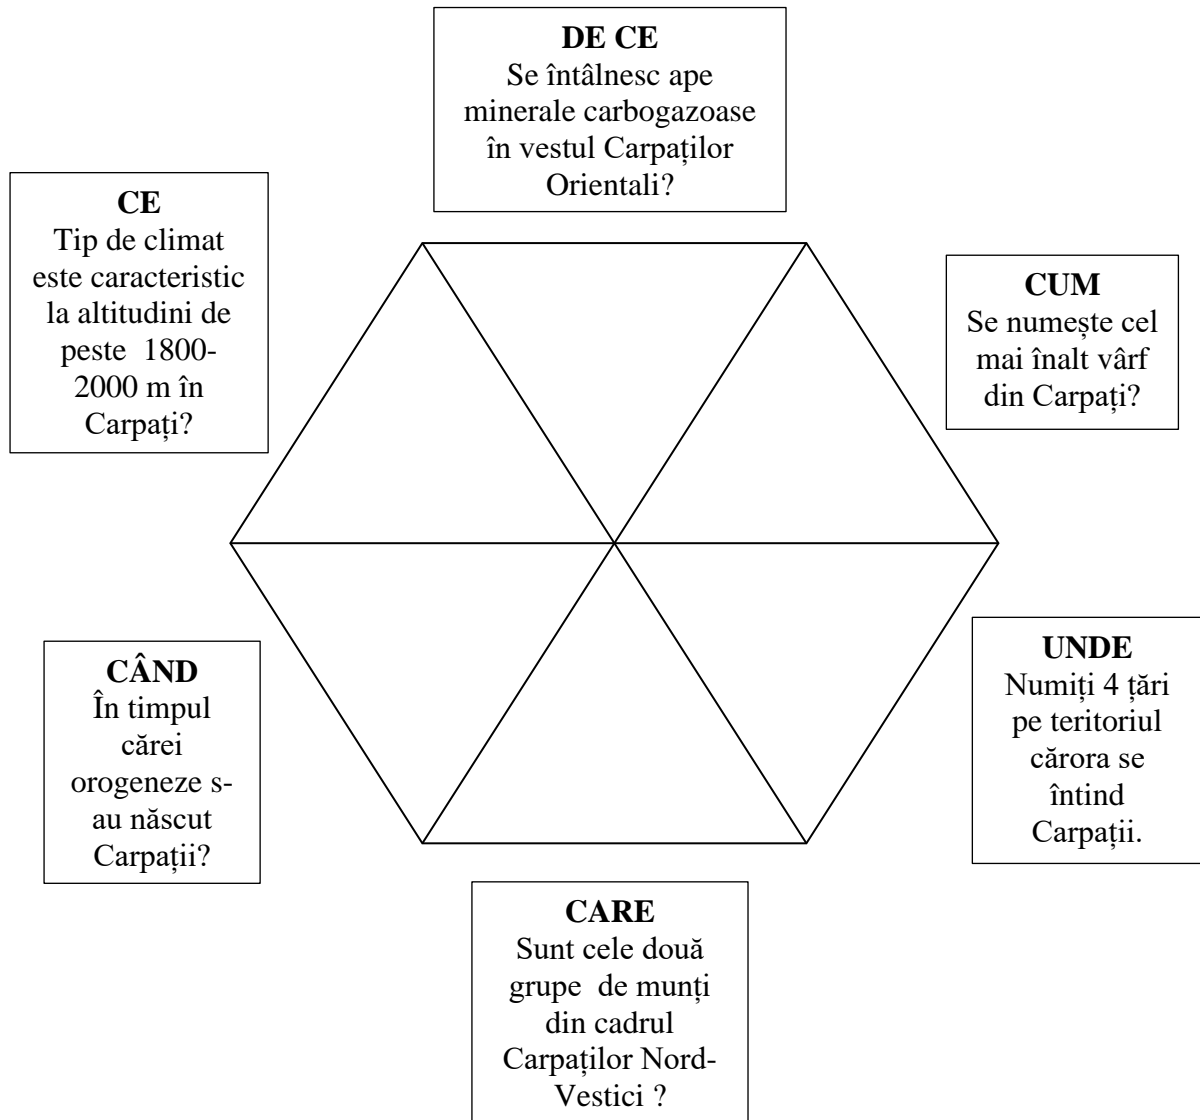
DE CE
Se întâlnesc ape minerale carbogazoase în vestul Carpaților Orientali?

CE
Tip de climat este caracteristic la altitudini de peste 1800-2000 m în Carpați?

CUM
Se numește cel mai înalt vârf din Carpați?

CÂND
În timpul cărei orogeneze s-au născut Carpații?

UNDE
Numiți 4 țări pe teritoriul cărora se întind Carpații.

CARE
Sunt cele două grupe de munți din cadrul Carpaților Nord-Vestici ?